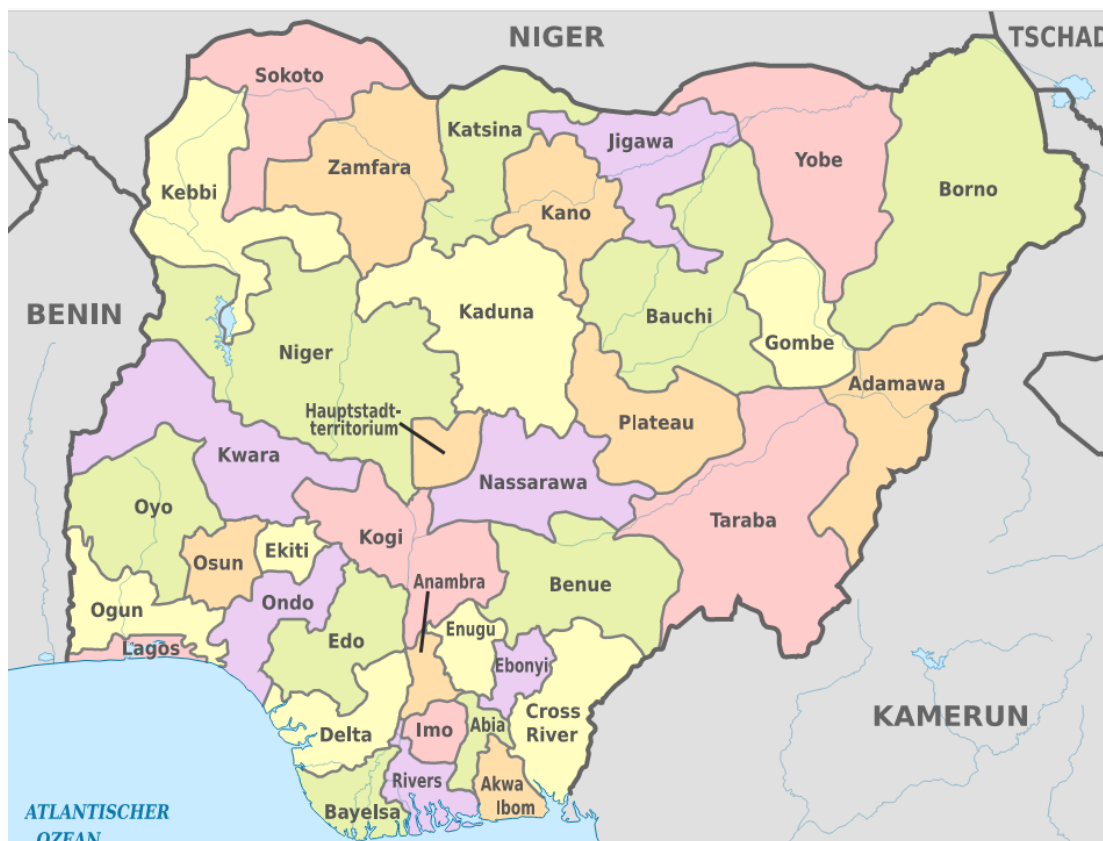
NIGER

TSCHAD

Sokoto

Katsina

Jigawa

Yobe

Borno

Zamfara

Kebbi

Kano

BENIN

Kaduna

Bauchi

Gombe

Niger

Adamawa

Hauptstadt-territorium

Plateau

Kwara

Nassarawa

Oyo

Taraba

Kogi

Osun

Ekiti

Anambra

Benue

Ogun

Ondo

Edo

Enugu

Lagos

Ebonyi

KAMERUN

Imo

Cross River

Delta

Abia

Rivers

Akwa Ibom

ATLANTISCHER OZEAN

Bayelsa